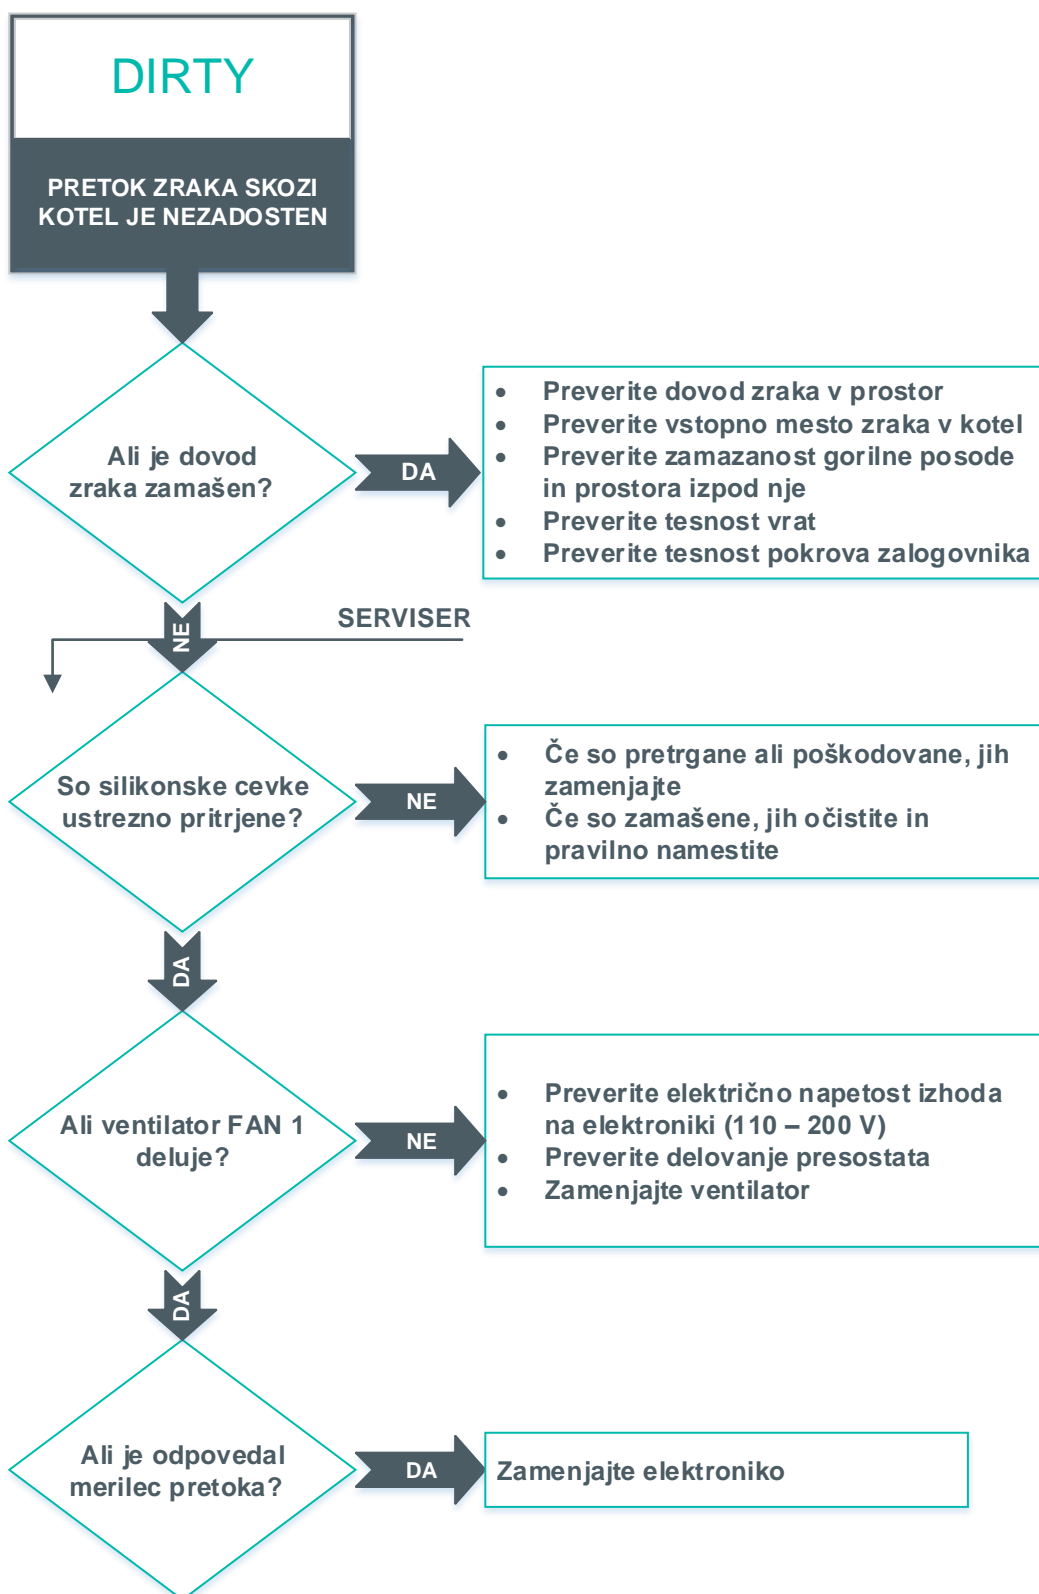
DIRTY

PRETOK ZRAKA SKOZI KOTEL JE NEZADOSTEN

Ali je dovod zraka zamašen?

DA

- Preverite dovod zraka v prostor
- Preverite vstopno mesto zraka v kotel
- Preverite zamazanost gorilne posode in prostora izpod nje
- Preverite tesnost vrat
- Preverite tesnost pokrova zalogovnika

NE

SERVISER

So silikonske cevke ustrezno pritrjene?

NE

- Če so pretrgane ali poškodovane, jih zamenjajte
- Če so zamašene, jih očistite in pravilno namestite

DA

Ali ventilator FAN 1 deluje?

NE

- Preverite električno napetost izhoda na elektroniki (110 – 200 V)
- Preverite delovanje presostata
- Zamenjajte ventilator

DA

Ali je odpovedal merilec pretoka?

DA

Zamenjajte elektroniko